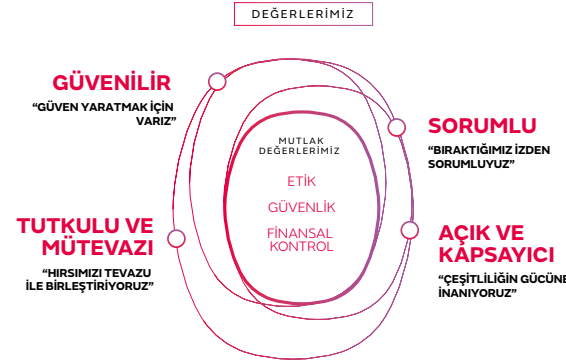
DEĞERLERİMİZ

GÜVENİLİR
"GÜVEN YARATMAK İÇİN VARIZ"

SORUMLU
"BIRAKTIĞIMIZ İZDEN SORUMLUYUZ"

MUTLAK DEĞERLERİMİZ
ETİK
GÜVENLİK
FİNANSAL KONTROL

TUTKULU VE MÜTEVAZI
"HIRSIMIZI TEVAZU İLE BİRLEŞTİRİYORUZ"

AÇIK VE KAPSAYICI
"ÇEŞİTLİLİĞİN GÜCÜNE İNANIYORUZ"